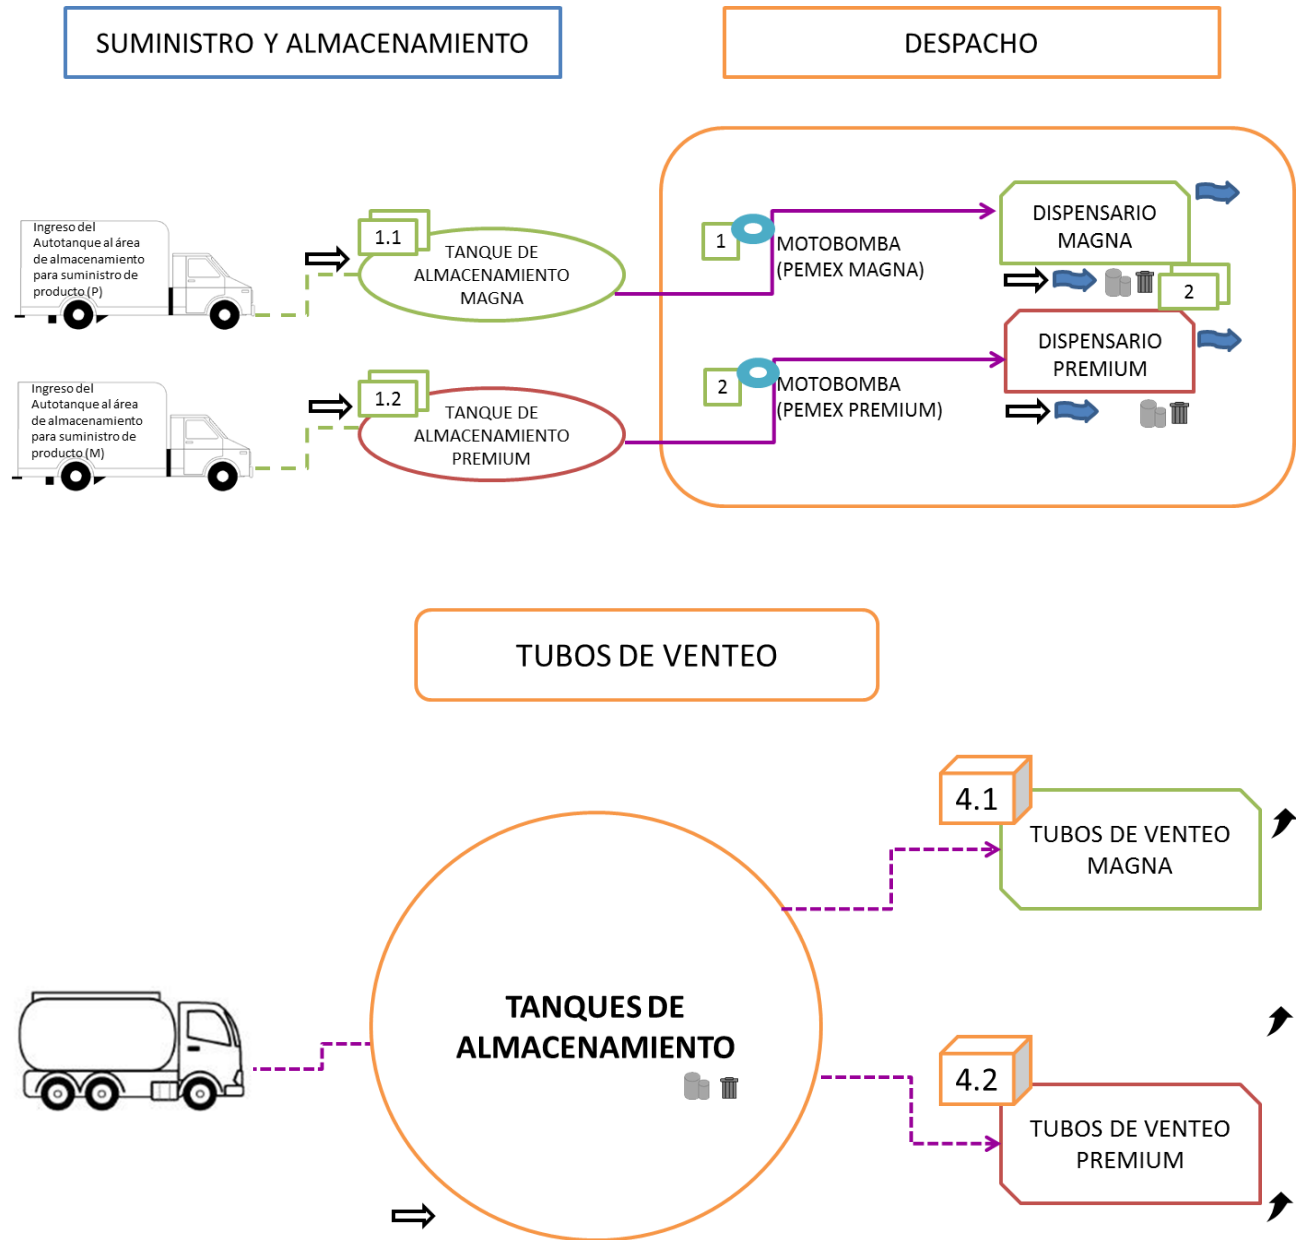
SUMINISTRO Y ALMACENAMIENTO

DESPACHO

Ingreso del Autotanque al área de almacenamiento para suministro de producto (P)

1.1

TANQUE DE ALMACENAMIENTO MAGNA

Ingreso del Autotanque al área de almacenamiento para suministro de producto (M)

1.2

TANQUE DE ALMACENAMIENTO PREMIUM

1

MOTOBOMBA (PEMEX MAGNA)

DISPENSARIO MAGNA

2

2

MOTOBOMBA (PEMEX PREMIUM)

DISPENSARIO PREMIUM

TUBOS DE VENTEO

4.1

TUBOS DE VENTEO MAGNA

TANQUES DE ALMACENAMIENTO

4.2

TUBOS DE VENTEO PREMIUM